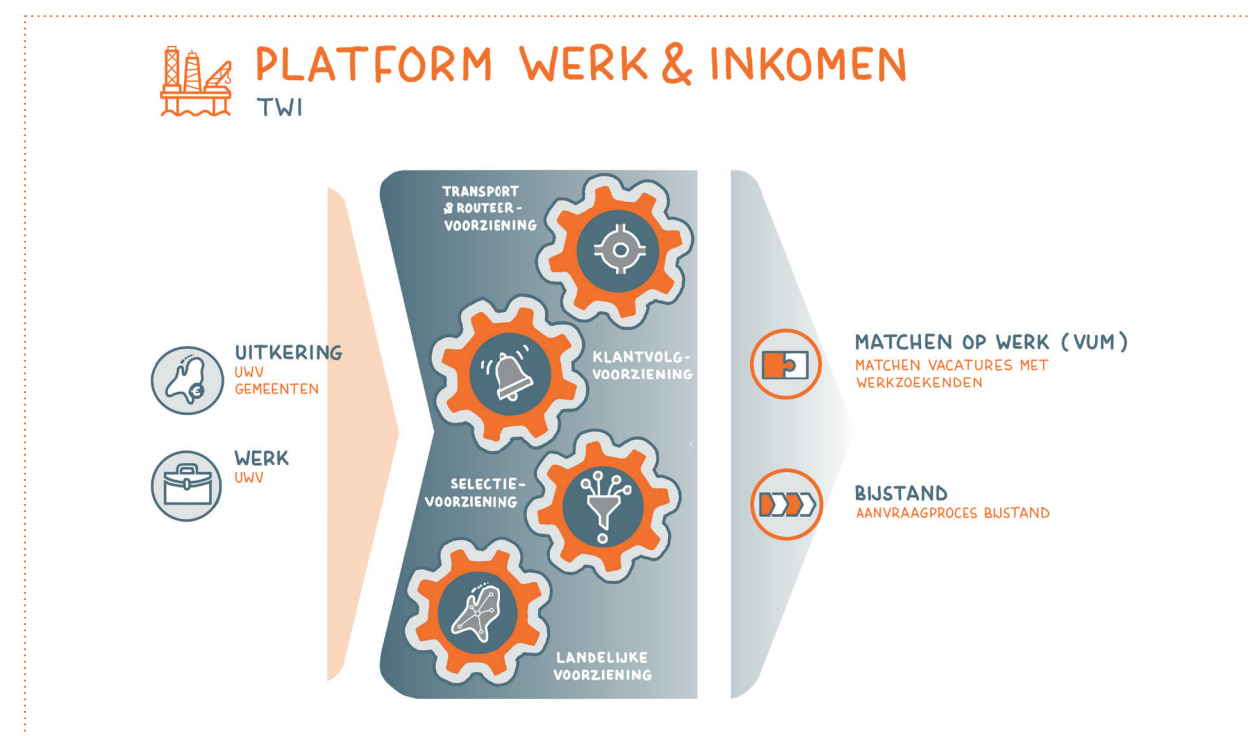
PLATFORM WERK & INKOMEN
TWI

UITKERING
UWV
GEMEENTEN

WERK
UWV

TRANSPORT & ROUTEERVOORZIENING

KLANTVOLGVOORZIENING

SELECTIEVOORZIENING

LANDELIJKE VOORZIENING

MATCHEN OP WERK (VUM)
MATCHEN VACATURES MET WERKZOEKENDEN

BIJSTAND
AANVRAAGPROCES BIJSTAND